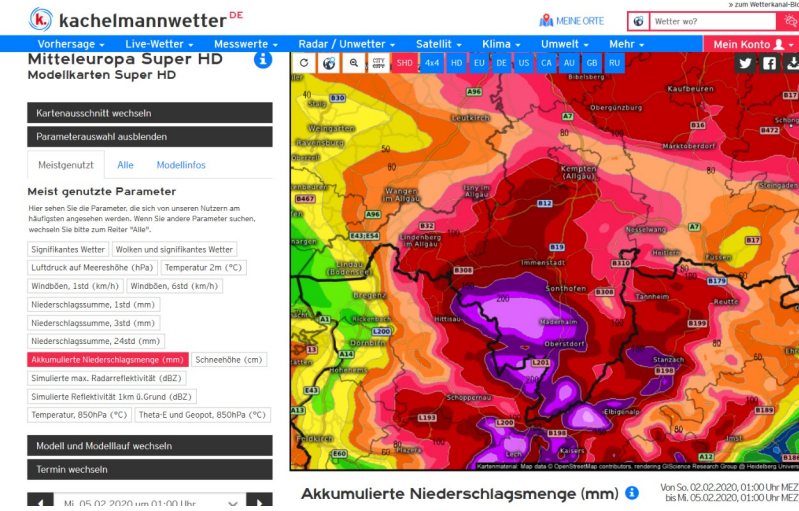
» zum Wetterkanal-Blo

kachelmannwetter DE

MEINE ORTE

Wetter wo?

Vorhersage ▾ Live-Wetter ▾ Messwerte ▾ Radar / Unwetter ▾ Satellit ▾ Klima ▾ Umwelt ▾ Mehr ▾ Mein Konto

Mitteleuropa Super HD
Modellkarten Super HD

Kartenausschnitt wechseln

Parameterauswahl ausblenden

Meistgenutzt Alle Modellinfos

Meist genutzte Parameter

Hier sehen Sie die Parameter, die sich von unseren Nutzern am häufigsten angesehen werden. Wenn Sie andere Parameter suchen, wechseln Sie bitte zum Reiter "Alle".

Signifikantes Wetter
Wolken und signifikantes Wetter
Luftdruck auf Meereshöhe (hPa)
Temperatur 2m (°C)
Windböen, 1std (km/h)
Windböen, 6std (km/h)
Niederschlagssumme, 1std (mm)
Niederschlagssumme, 3std (mm)
Niederschlagssumme, 24std (mm)
Akkumulierte Niederschlagsmenge (mm)
Schneehöhe (cm)
Simulierte max. Radarreflektivität (dBZ)
Simulierte Reflektivität 1km ü.Grund (dBZ)
Temperatur, 850hPa (°C)
Theta-E und Geopot, 850hPa (°C)

Modell und Modelllauf wechseln

Termin wechseln

Mi, 05.02.2020 um 01:00 Uhr

CITY
SHD 4x4 HD EU DE US CA AU GB RU

Biberach
Kaufbeuren
Obergünzburg
Leutkirch
Weingarten
Ravensburg
Marktoberdorf
Kempten (Allgäu)
Isny im Allgäu
Wangen im Allgäu
Nesselwang
Lindenberg im Allgäu
Immenstadt
Füssen
Lindau (Bodensee)
Sonthofen
Bregenz
Hittisau
Dornbirn
Hindelang
Oberstdorf
Tannheim
Reutte
Stanzach
Schoppernau
Elbigenalp
Lech
Kaisers
Feldkirch
B30 A96 A7 B12 B19 B308 B310 B17 B179 B198 B199 B189 B467 E43;E54 A14 E43 L200 L201 L193 L200 E60 B32 B31 B12
40 60 80 100 120 150 200

Kartenmaterial: Map data © OpenStreetMap contributors, rendering GIScience Research Group @ Heidelberg Univers

Akkumulierte Niederschlagsmenge (mm)

Von So. 02.02.2020, 01:00 Uhr MEZ
bis Mi. 05.02.2020, 01:00 Uhr MEZ